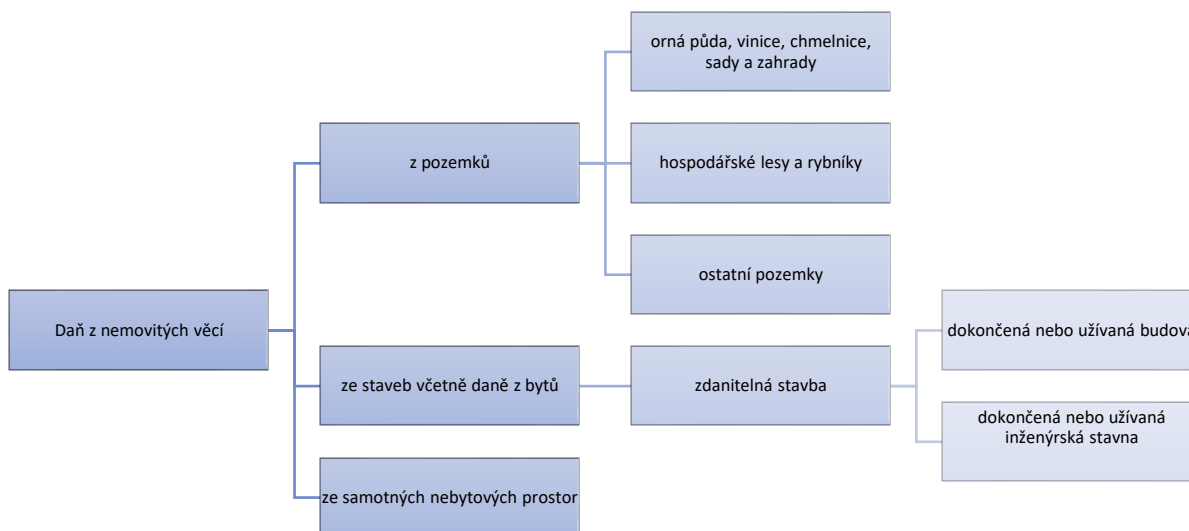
Daň z nemovitých věcí

z pozemků

orná půda, vinice, chmelnice, sady a zahrady

hospodářské lesy a rybníky

ostatní pozemky

ze staveb včetně daně z bytů

zdanitelná stavba

dokončená nebo užívaná budova

dokončená nebo užívaná inženýrská stavna

ze samotných nebytových prostor